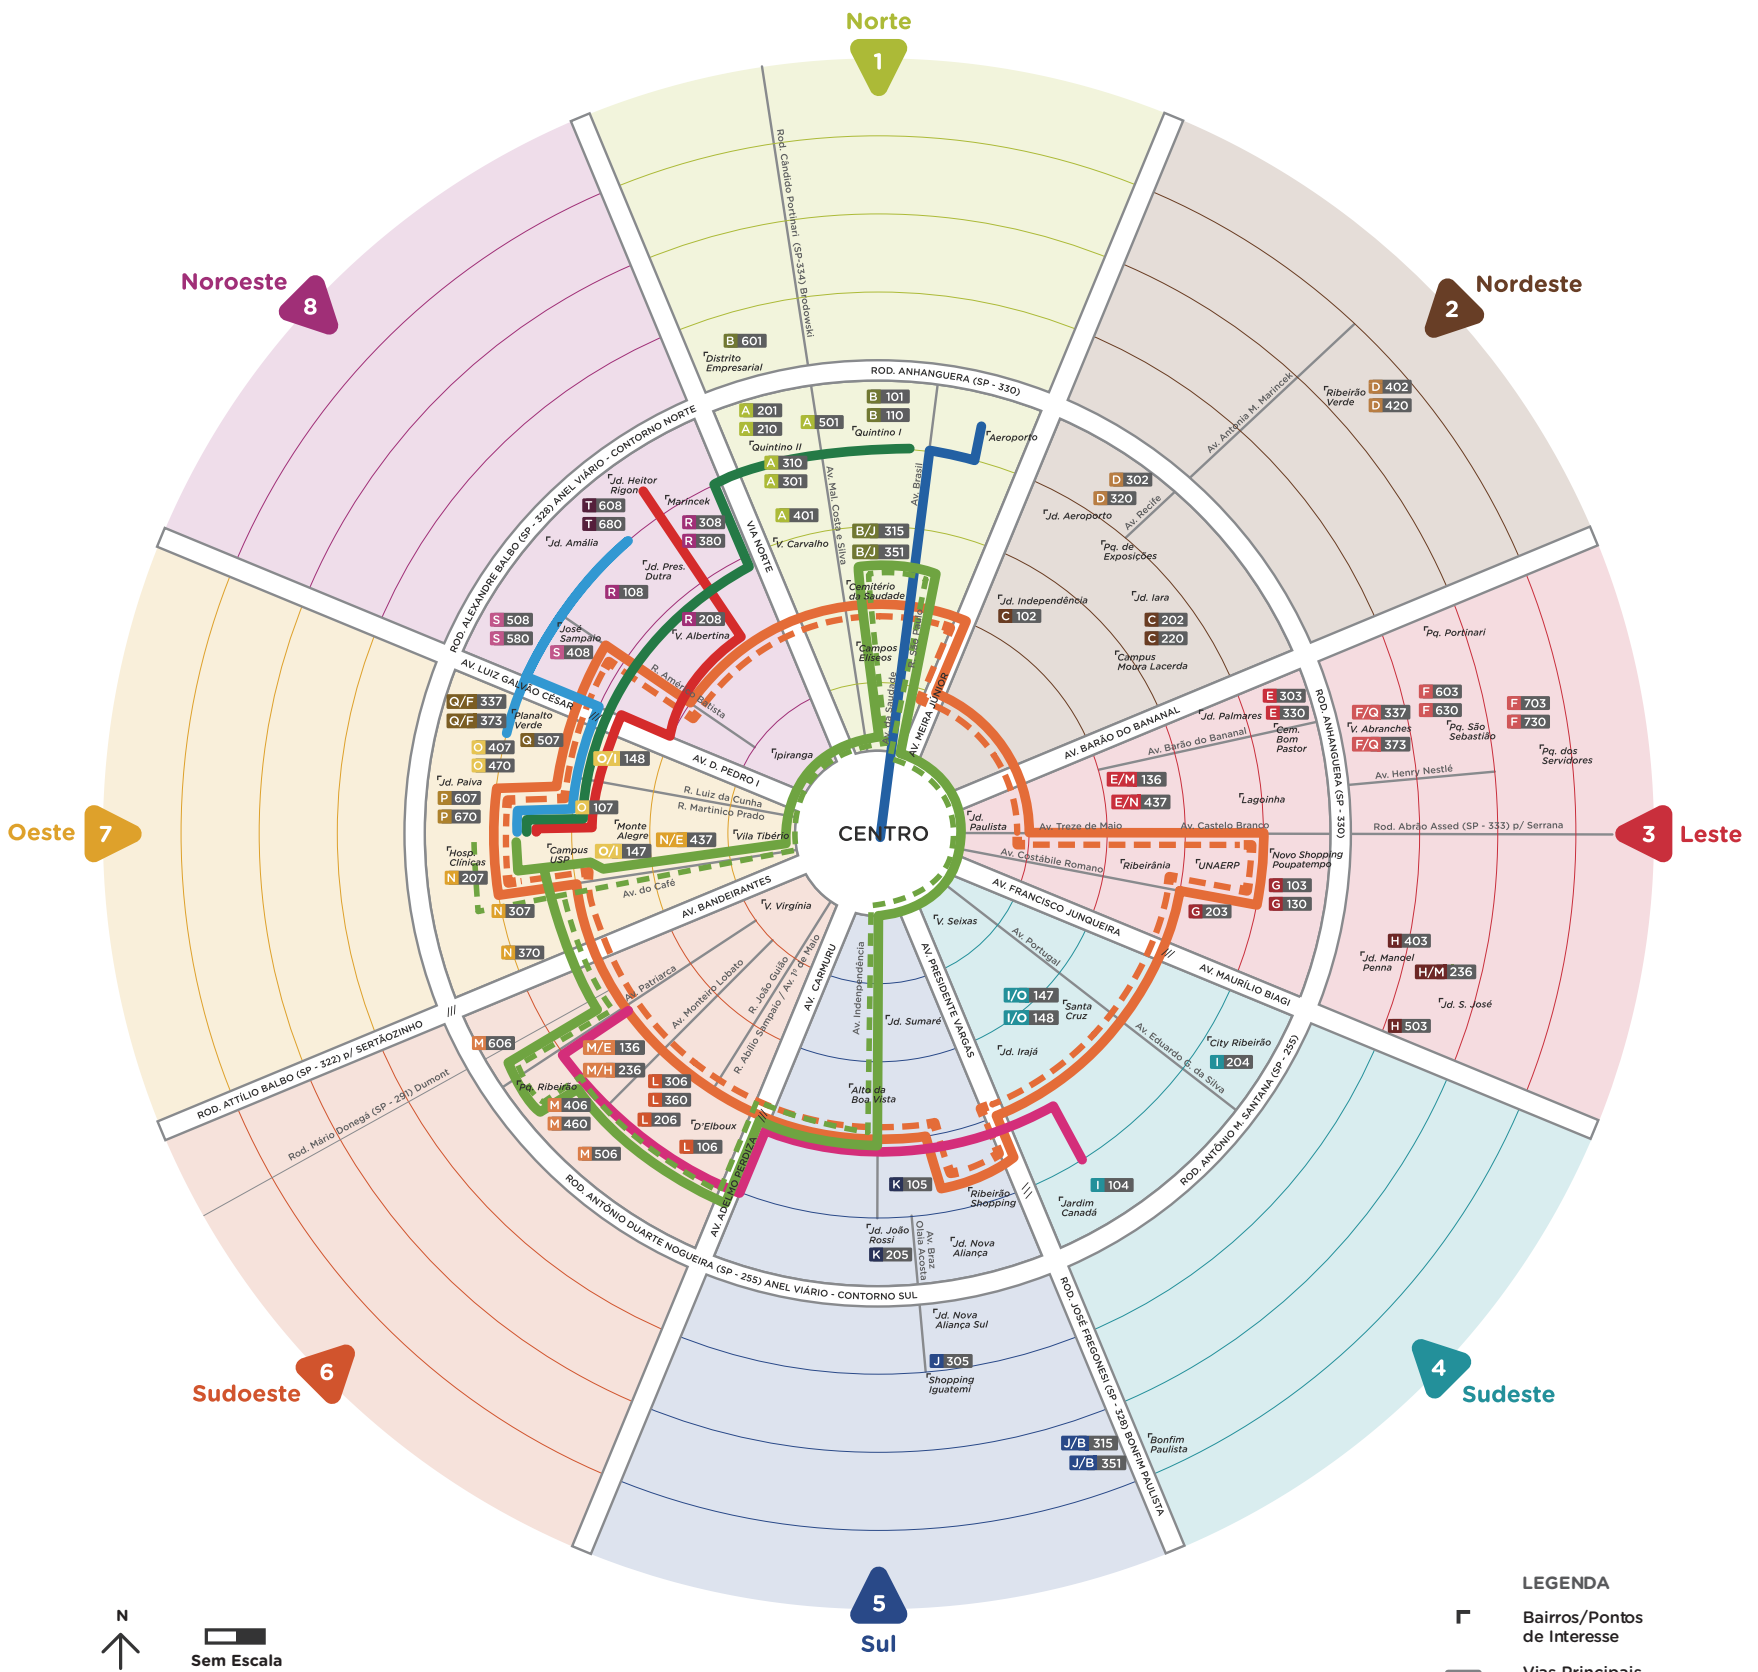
Norte
1
Nordeste
2
Leste
3
Sudeste
4
Sul
5
Sudoeste
6
Oeste
7
Noroeste
8

CENTRO

Rod. Cândido Portinari (SP-334) Brodowski
B 601
Distrito Empresarial
ROD. ANHANGUERA (SP - 330)
B 101
B 110
Quintino I
A 201
A 210
A 501
Quintino II
A 310
A 301
Aeroporto
A 401
V. Carvalho
B/J 315
B/J 351
Av. Mal. Costa e Silva
Av. Brasil
VIA NORTE
Cemitério da Saudade
Campos Elíseos
AV. MEIRA JÚNIOR

Av. Antônia M. Marincek
Ribeirão Verde
D 402
D 420
D 302
D 320
Jd. Aeroporto
Av. Recife
Pq. de Exposições
Jd. Independência
C 102
Jd. Iara
C 202
C 220
Campus Moura Lacerda

Pq. Portinari
F 603
F 630
F 703
F 730
F/Q 337
F/Q 373
V. Abranches
Pq. São Sebastião
Pq. dos Servidores
E 303
E 330
Jd. Palmares
Cem. Bom Pastor
AV. BARÃO DO BANANAL
Av. Barão do Bananal
ROD. ANHANGUERA (SP - 330)
Av. Henry Nestlé
E/M 136
E/N 437
Lagoinha
Jd. Paulista
Av. Treze de Maio
Av. Castelo Branco
Rod. Abrão Assed (SP - 333) p/ Serrana
Av. Costábile Romano
Ribeirânia
UNAERP
Novo Shopping Poupatempo
G 103
G 130
G 203
H 403
Jd. Manoel Penna
H/M 236
Jd. S. José
H 503

AV. FRANCISCO JUNQUEIRA
AV. MAURÍLIO BIAGI
V. Seixas
Av. Portugal
I/O 147
I/O 148
Santa Cruz
Av. Eduardo A. da Silva
City Ribeirão
I 204
ROD. ANTÔNIO M. SANTANA (SP - 255)
I 104
Jardim Canadá
Jd. Irajá

AV. PRESIDENTE VARGAS
Av. Independência
Jd. Sumaré
Alto da Boa Vista
K 105
Ribeirão Shopping
Jd. João Rossi
K 205
Av. Braz Olaia Acosta
Jd. Nova Aliança
RÓD. ANTÔNIO DUARTE NOGUEIRA (SP - 255) ANEL VIÁRIO - CONTORNO SUL
Jd. Nova Aliança Sul
J 305
Shopping Iguatemi
ROD. JOSÉ FREGONESI (SP - 328) BONFIM PAULISTA
J/B 315
J/B 351
Bonfim Paulista

AV. CARMURU
AV. BANDEIRANTES
V. Virgínia
Av. Patriarca
Av. Monteiro Lobato
R. João Guião
Av. 1º de Maio
R. Abílio Sampaio
M 606
M/E 136
M/H 236
L 306
L 360
L 206
L 106
Pq. Ribeirão
M 406
M 460
D'Elboux
M 506
AV. ADELMO PERDIZA
Rod. Mário Donegá (SP - 291) Dumont
ROD. ATTÍLIO BALBO (SP - 322) p/ SERTÃOZINHO

AV. LUIZ GALVÃO CÉSAR
Q/F 337
Q/F 373
Planalto Verde
Q 507
O 407
O 470
Jd. Paiva
P 607
P 670
Hosp. Clínicas
N 207
N 307
N 370
O 107
O/I 148
Monte Alegre
Campus USP
O/I 147
N/E 437
Vila Tibério
R. Luiz da Cunha
R. Martinico Prado
AV. D. PEDRO I
Av. do Café
Ipiranga

ROD. ALEXANDRE BALBO (SP - 328) ANEL VIÁRIO - CONTORNO NORTE
Jd. Heitor Rigon
T 608
T 680
Marincek
R 308
R 380
Jd. Amália
Jd. Pres. Dutra
R 108
S 508
S 580
José Sampaio
S 408
R 208
V. Albertina
R. Américo Batista

N
Sem Escala
LEGENDA
Bairros/Pontos de Interesse
Vias Principais